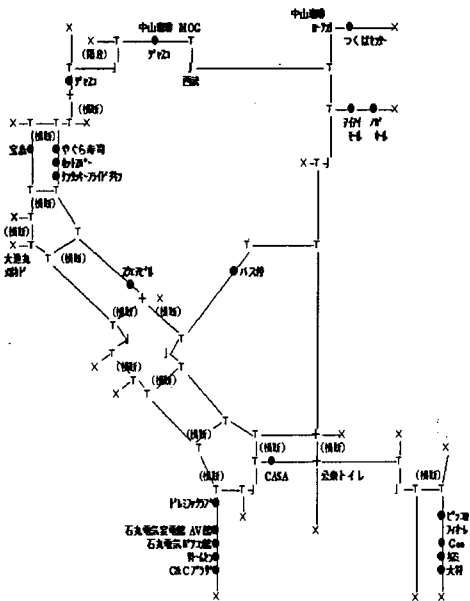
中山書店 MOC
(階段)
ディエロ
中山書店
ローソン
つくばセンター
ディエロ
西武
(横断)
ファイイ
セール
ノバ
ナル
宝島
(横断)
やぐら寿司
セントラル
ケンタッキーフライドチキン
(横断)
(横断)
大黒丸
メガネ
(横断)
スタンド
バス停
(横断)
(横断)
(横断)
(横断)
(横断)
(横断)
CASA
公衆トイレ
(横断)
ドレミファスクエア
石丸電気家電館 AV館
石丸電気パソコン館
ゲームセンター
C&Cプラザ
ピッツァ
ファイナル
Cee
松屋
大将